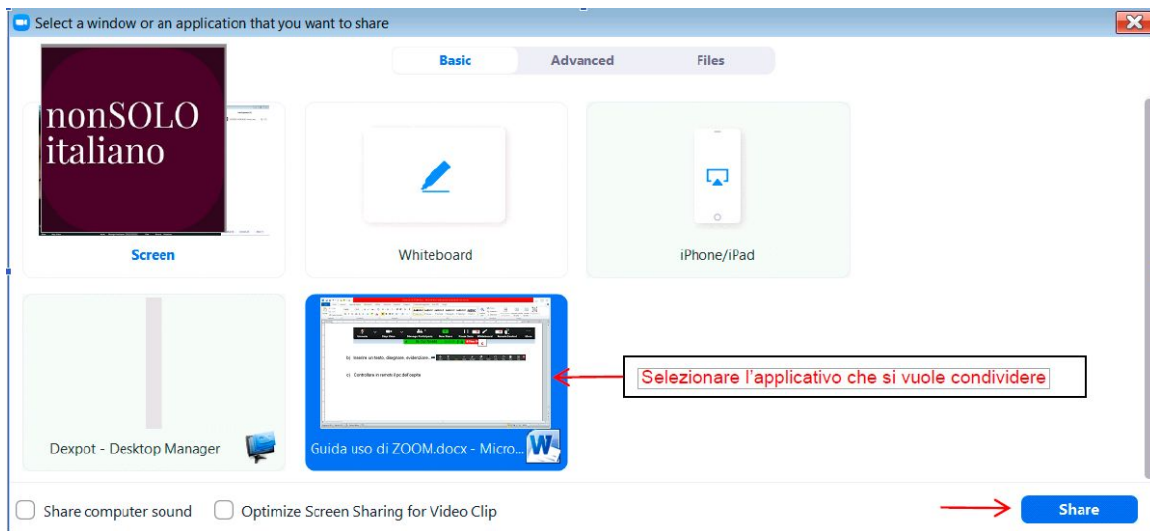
Select a window or an application that you want to share

Basic
Advanced
Files

nonSOLO italiano

Screen

Whiteboard

iPhone/iPad

Dexpot - Desktop Manager

Guida uso di ZOOM.docx - Micro...

Selezionare l'applicativo che si vuole condividere

Share computer sound
Optimize Screen Sharing for Video Clip

Share